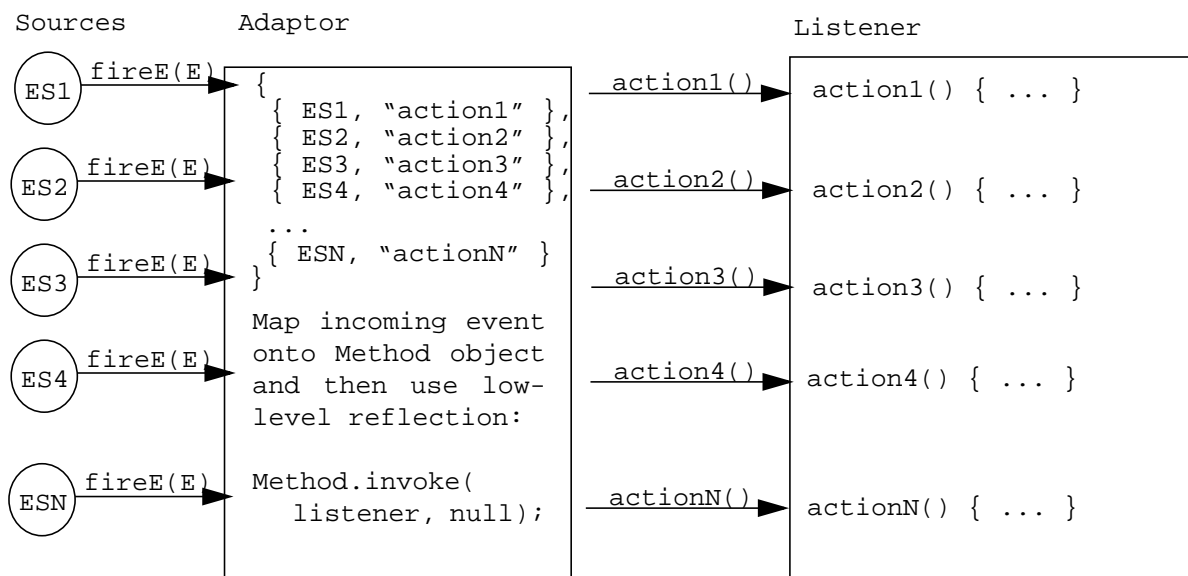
Sources

Adaptor

Listener

ES1
fireE(E)

ES2
fireE(E)

ES3
fireE(E)

ES4
fireE(E)

ESN
fireE(E)

{
{ ES1, "action1" },
{ ES2, "action2" },
{ ES3, "action3" },
{ ES4, "action4" },
...
{ ESN, "actionN" }
}

Map incoming event onto Method object and then use low-level reflection:

Method.invoke(
listener, null);

action1()
action2()
action3()
action4()
actionN()

action1() { ... }
action2() { ... }
action3() { ... }
action4() { ... }
actionN() { ... }